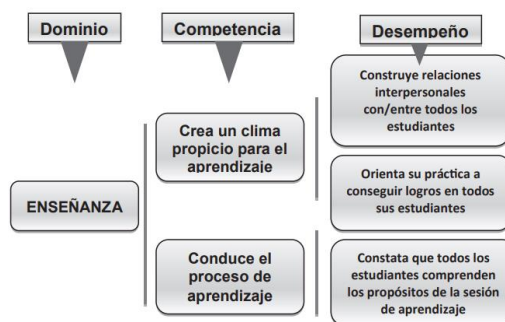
Dominio

Competencia

Desempeño

Construye relaciones interpersonales con/entre todos los estudiantes

Crea un clima propicio para el aprendizaje

Orienta su práctica a conseguir logros en todos sus estudiantes

ENSEÑANZA

Conduce el proceso de aprendizaje

Constata que todos los estudiantes comprenden los propósitos de la sesión de aprendizaje